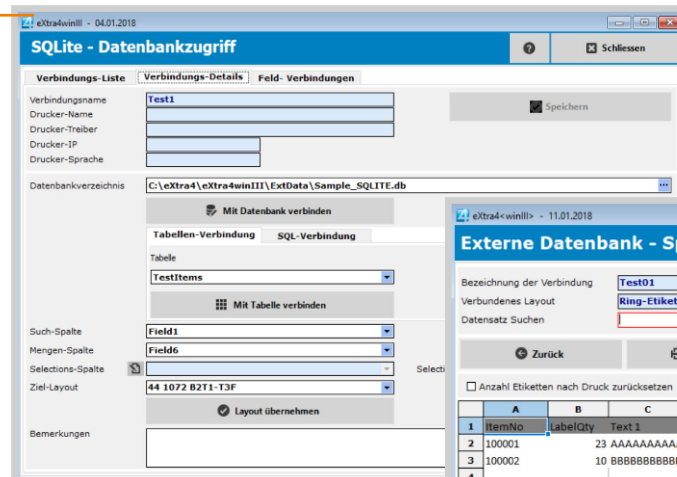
eXtra4winIII - 04.01.2018

SQLite - Datenbankzugriff

Schliessen

Verbindungs-Liste | Verbindungs-Details | Feld- Verbindungen

Verbindungsname Test1
Drucker-Name
Drucker-Treiber
Drucker-IP
Drucker-Sprache

Speichern

Datenbankverzeichnis C:\eXtra4\eXtra4winIII\ExtData\Sample_SQLITE.db

Mit Datenbank verbinden

Tabellen-Verbindung | SQL-Verbindung

Tabelle
TestItems

Mit Tabelle verbinden

Such-Spalte Field1
Mengen-Spalte Field6
Selections-Spalte
Ziel-Layout 44 1072 B2T1-T3F

Layout übernehmen

Bemerkungen

Selecti

eXtra4<winIII> - 11.01.2018

Externe Datenbank - Sp

Bezeichnung der Verbindung Test01
Verbundenes Layout Ring-Etiket
Datensatz Suchen

Zurück

Anzahl Etiketten nach Druck zurücksetzen

| | A | B | C |
|---|---|---|---|
| 1 | ItemNo | LabelQty | Text 1 |
| 2 | 100001 | 23 | AAAAAAAAA |
| 3 | 100002 | 10 | BBBBBBBBBB |